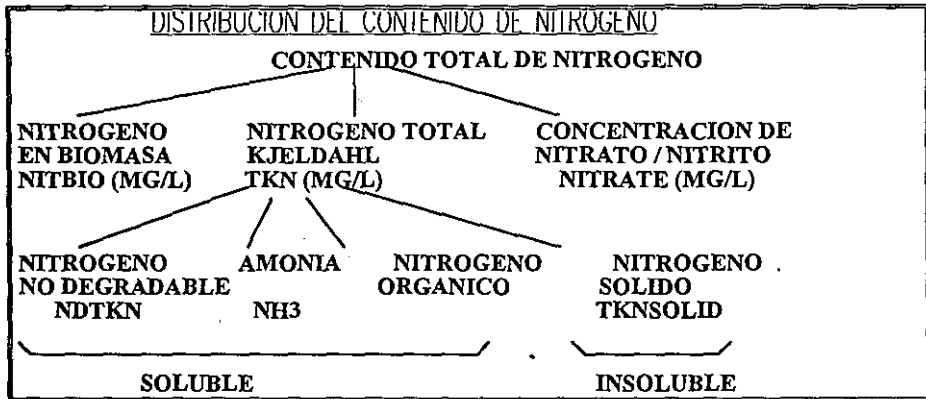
DISTRIBUCION DEL CONTENIDO DE NITROGENO

CONTENIDO TOTAL DE NITROGENO

NITROGENO EN BIOMASA NITBIO (MG/L)

NITROGENO TOTAL KJELDAHL TKN (MG/L)

CONCENTRACION DE NITRATO / NITRITO NITRATE (MG/L)

NITROGENO NO DEGRADABLE NDTKN

AMONIA NH3

NITROGENO ORGANICO

NITROGENO SOLIDO TKNSOLID

SOLUBLE

INSOLUBLE